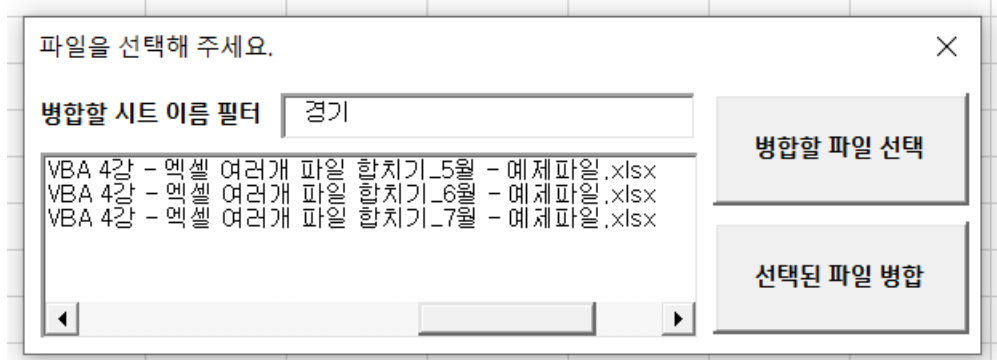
파일을 선택해 주세요.

×

병합할 시트 이름 필터

경기

병합할 파일 선택

VBA 4강 - 엑셀 여러개 파일 합치기_5월 - 예제파일.xlsx
VBA 4강 - 엑셀 여러개 파일 합치기_6월 - 예제파일.xlsx
VBA 4강 - 엑셀 여러개 파일 합치기_7월 - 예제파일.xlsx

선택된 파일 병합